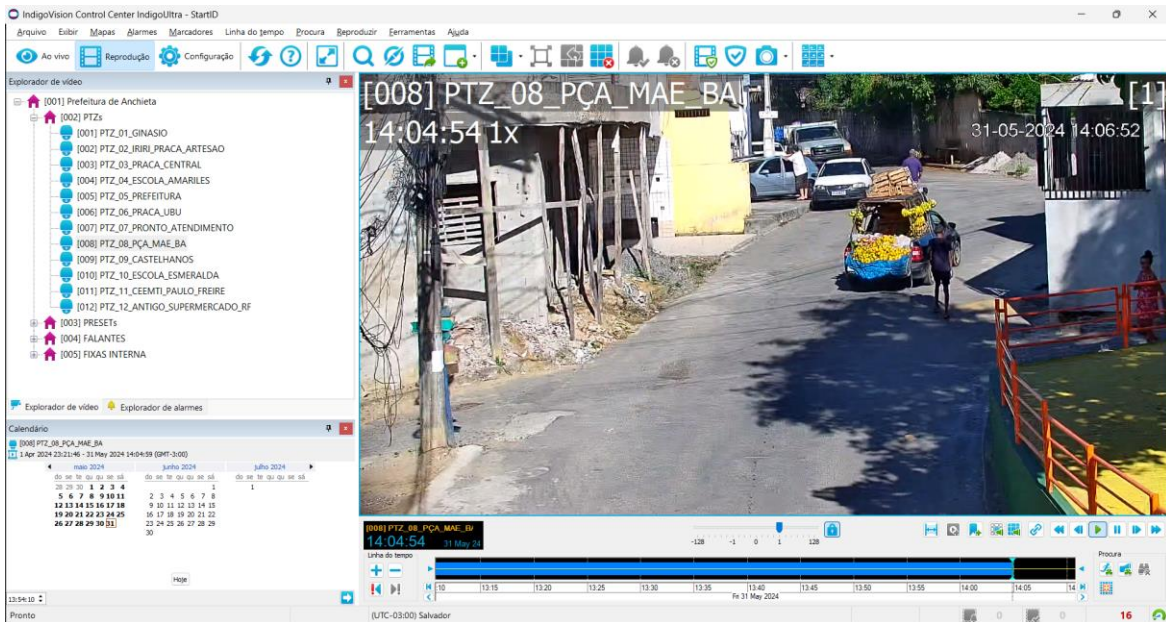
IndigoVision Control Center IndigoUltra - StartID

Arquivo Exibir Mapas Alarmes Marcadores Linha do tempo Procura Reproduzir Ferramentas Ajuda

Ao vivo Reprodução Configuração

Explorador de vídeo

[001] Prefeitura de Anchieta
[002] PTZs
[001] PTZ_01_GINASIO
[002] PTZ_02_IRIRI_PRACA_ARTESAO
[003] PTZ_03_PRACA_CENTRAL
[004] PTZ_04_ESCOLA_AMARILES
[005] PTZ_05_PREFEITURA
[006] PTZ_06_PRACA_UBU
[007] PTZ_07_PRONTO_ATENDIMENTO
[008] PTZ_08_PÇA_MAE_BA
[009] PTZ_09_CASTELHANOS
[010] PTZ_10_ESCOLA_ESMERALDA
[011] PTZ_11_CEEMTI_PAULO_FREIRE
[012] PTZ_12_ANTIGO_SUPERMERCADO_RF
[003] PRESETs
[004] FALANTES
[005] FIXAS INTERNA

Explorador de vídeo Explorador de alarmes

Calendário

[008] PTZ_08_PÇA_MAE_BA
1 Apr 2024 23:21:46 - 31 May 2024 14:04:59 (GMT-3:00)

maio 2024
do se te qu qu se sá
28 29 30 1 2 3 4
5 6 7 8 9 10 11
12 13 14 15 16 17 18
19 20 21 22 23 24 25
26 27 28 29 30 31

junho 2024
do se te qu qu se sá
1
2 3 4 5 6 7 8
9 10 11 12 13 14 15
16 17 18 19 20 21 22
23 24 25 26 27 28 29
30

julho 2024
do se te qu qu se sá
1

Hoje

13:54:10

[008] PTZ_08_PÇA_MAE_BA
14:04:54 1x
[1]
31-05-2024 14:06:52

[008] PTZ_08_PÇA_MAE_B
14:04:54 31 May 24

-128 -1 0 1 128

Linha do tempo

Procura

10 13:15 13:20 13:25 13:30 13:35 13:40 13:45 13:50 13:55 14:00 14:05 14
Fri 31 May 2024

Pronto
(UTC-03:00) Salvador
0 0 16